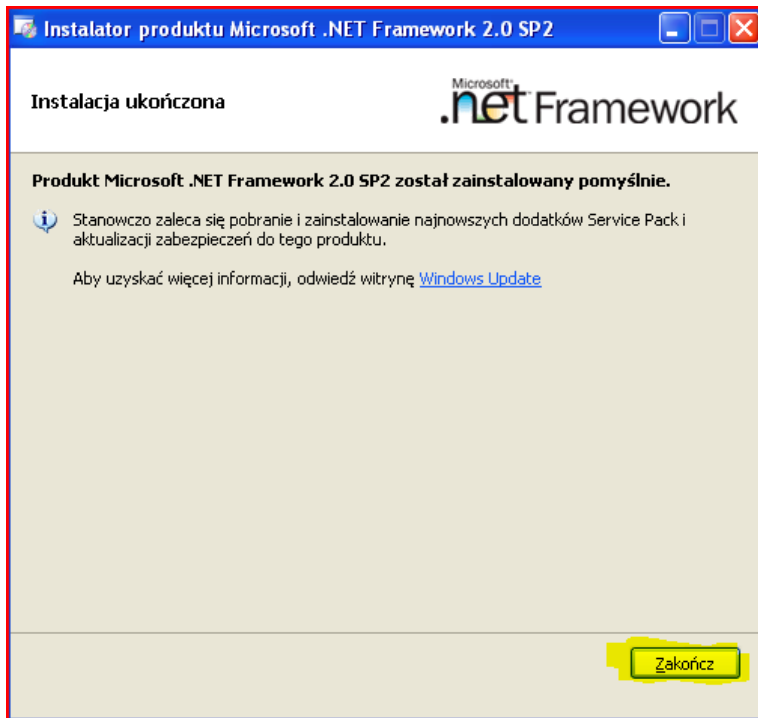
Instalator produktu Microsoft .NET Framework 2.0 SP2

Instalacja ukończona

Microsoft® .net Framework

Produkt Microsoft .NET Framework 2.0 SP2 został zainstalowany pomyślnie.

Stanowczo zaleca się pobranie i zainstalowanie najnowszych dodatków Service Pack i aktualizacji zabezpieczeń do tego produktu.

Aby uzyskać więcej informacji, odwiedź witrynę Windows Update

Zakończ